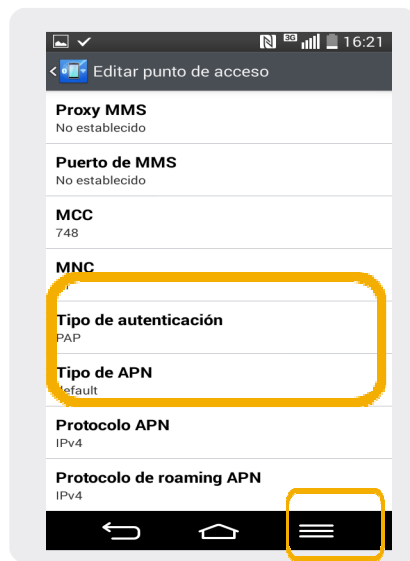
3G 16:21

Editar punto de acceso

Proxy MMS
No establecido

Puerto de MMS
No establecido

MCC
748

MNC
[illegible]

Tipo de autenticación
PAP

Tipo de APN
default

Protocolo APN
IPv4

Protocolo de roaming APN
IPv4